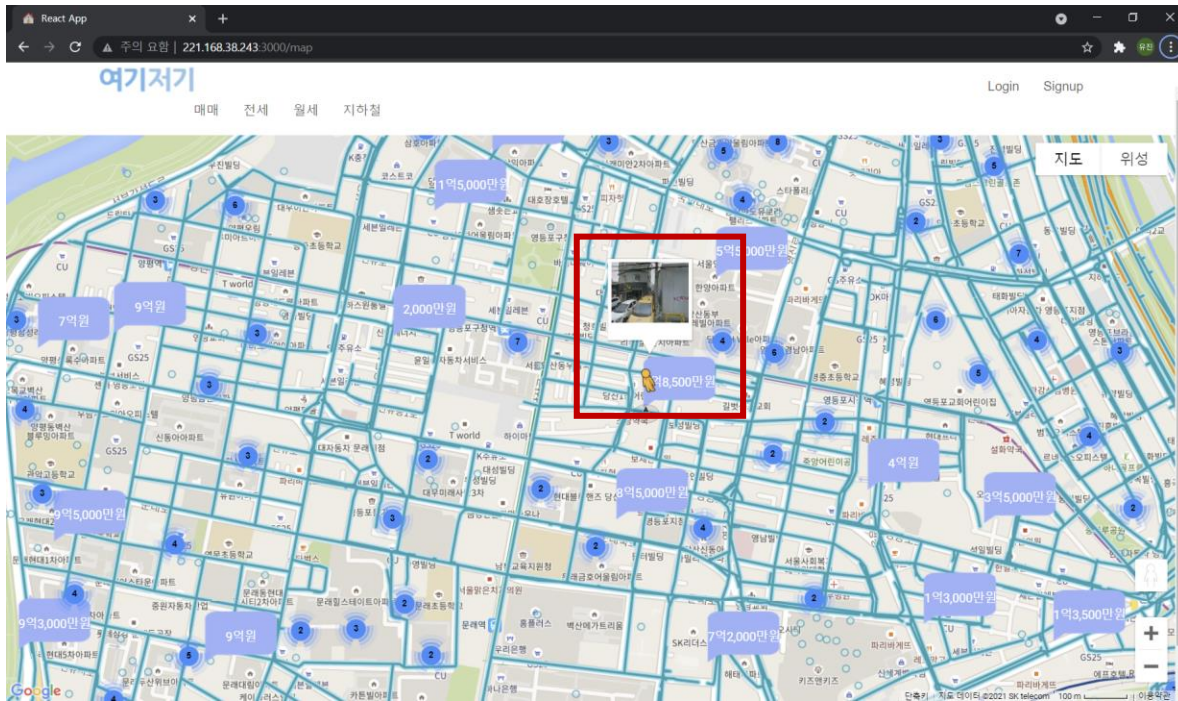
React App
주의 요함 | 221.168.38.243:3000/map

여기저기
매매 전세 월세 지하철
Login Signup

지도 위성

1억5,000만원
5억5,000만원
7억원
9억원
2,000만원
8,500만원
4억원
8억5,000만원
9억5,000만원
3억5,000만원
9억3,000만원
9억원
7억2,000만원
1억3,000만원
1억3,500만원

3 6 3 7 3 4 2 3 2 4 2 3 4 2 2 3 2 5 4 2 2 4 5 4 6 2 7 5 3 4 6 5 4 2 3 5 8 3 3 2 4 2 4 2

GS25 CU T world 세븐일레븐 영등포구청역 문래역 홍플러스 영등포시장 신동아아파트 현대아파트 문래동현대 중앙어린이공원 영등포교회 GS25 CU 세븐일레븐

Google
단축키 지도 데이터 ©2021 SK telecom 100 m 이용약관